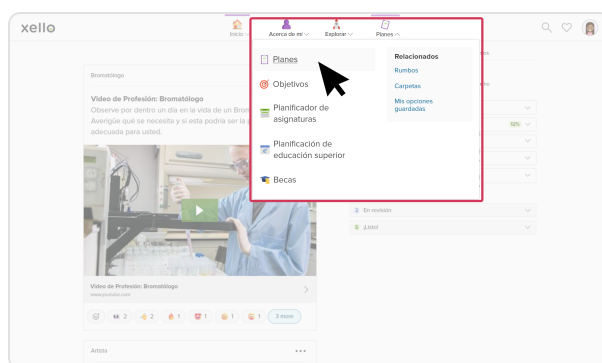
xello

Inicio

Acerca de mí

Explorar

Planes

Planes

Objetivos

Planificador de asignaturas

Planificación de educación superior

Becas

Relacionados

Rumbos

Carpetas

Mis opciones guardadas

Bromatólogo

Video de Profesión: Bromatólogo

Observe por dentro un día en la vida de un Brom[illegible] Averigüe qué se necesita y si esta podría ser la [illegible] adecuada para usted.

Video de Profesión: Bromatólogo

www.youtube.com

2

2

1

1

1

1

3 more

En revisión

¡Listo!

Artista

...